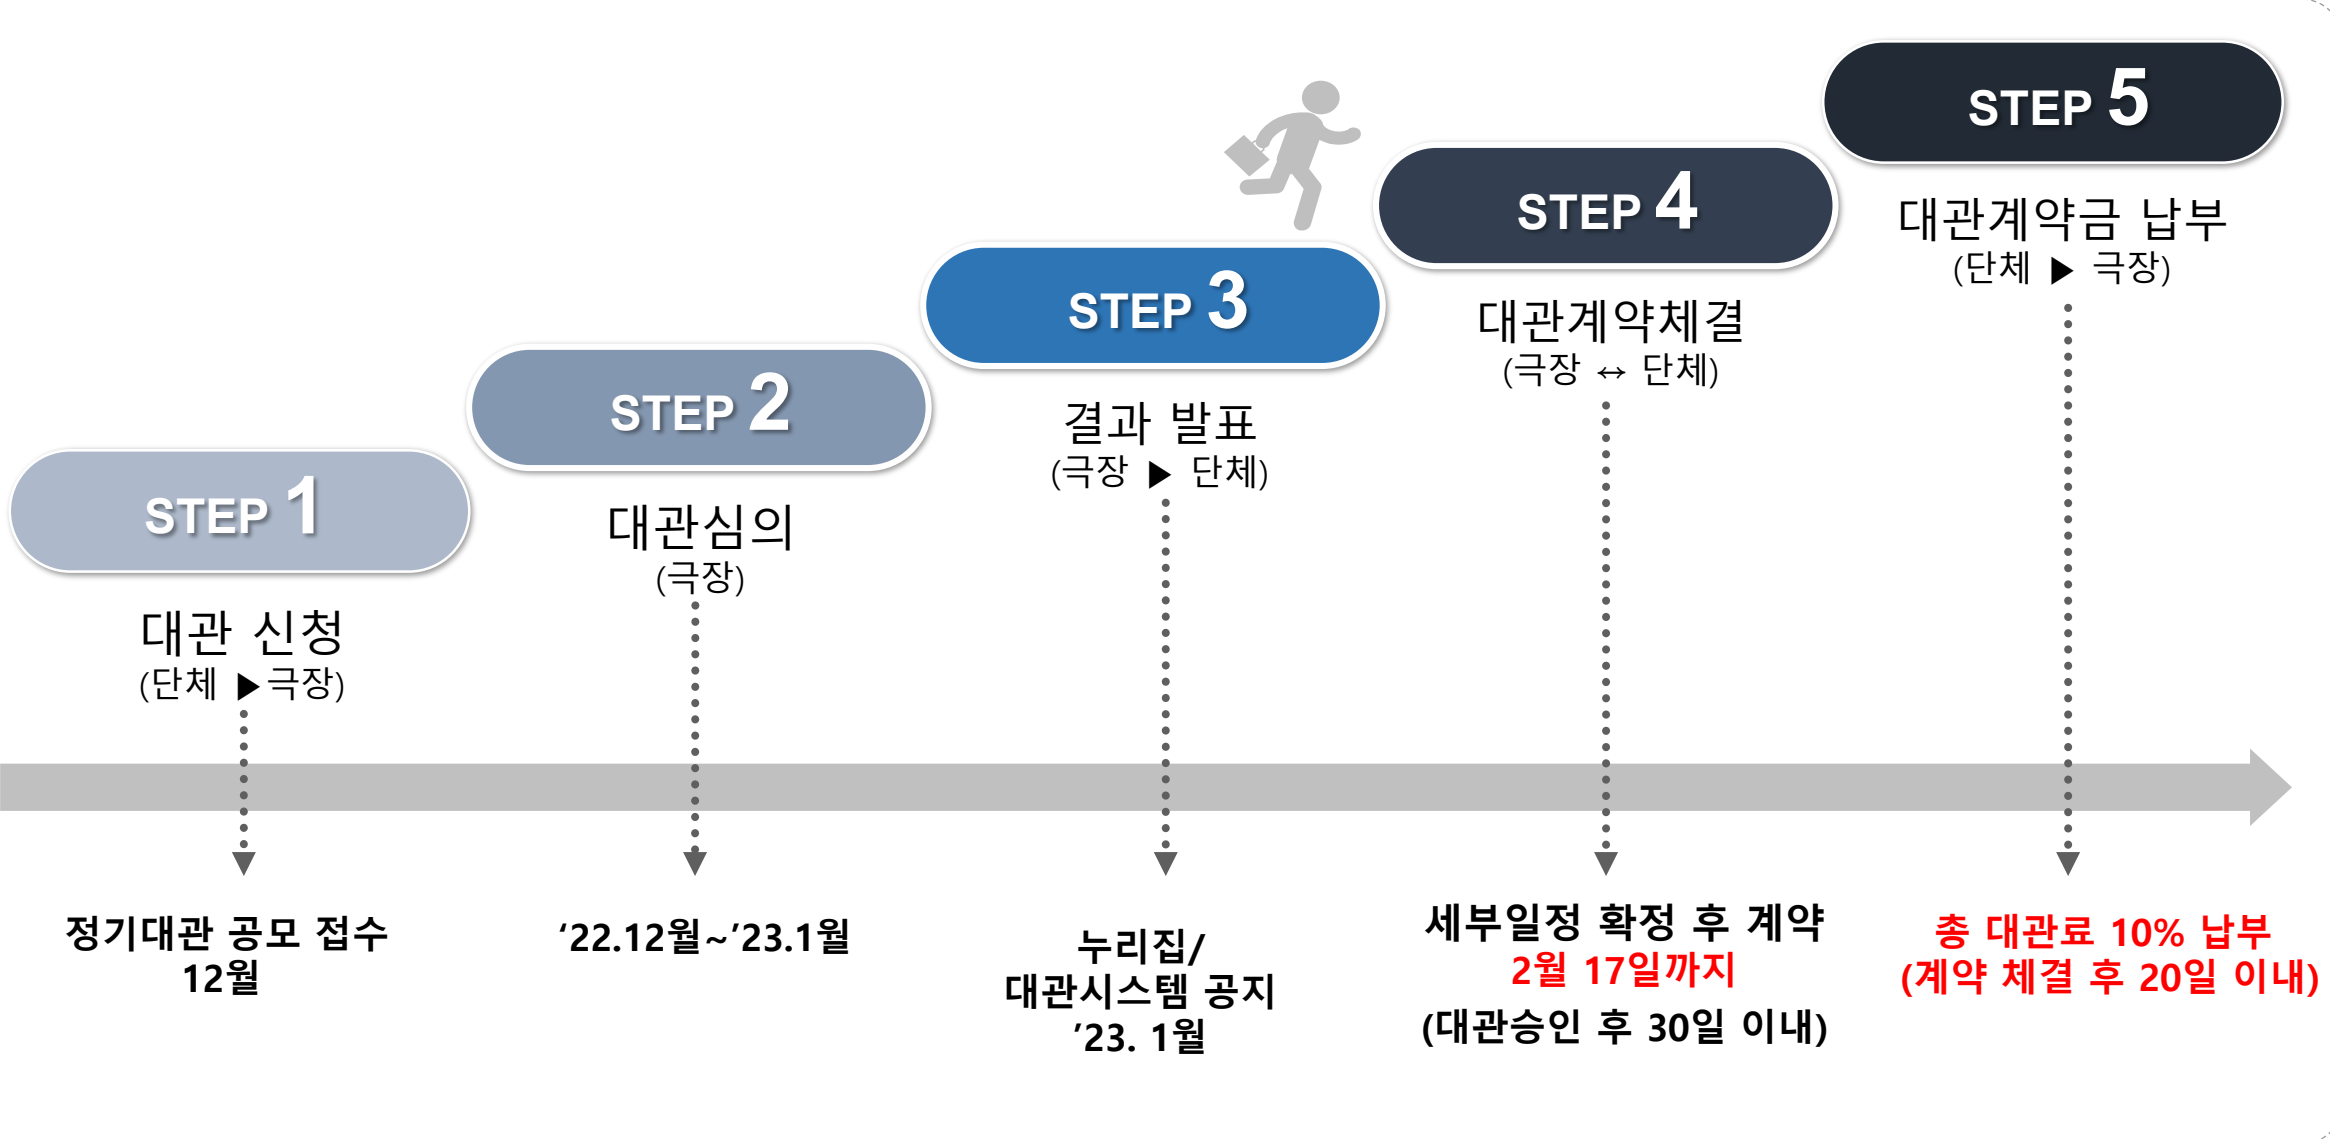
STEP 1
대관 신청
(단체 ▶극장)

STEP 2
대관심의
(극장)

STEP 3
결과 발표
(극장 ▶ 단체)

STEP 4
대관계약체결
(극장 ↔ 단체)

STEP 5
대관계약금 납부
(단체 ▶ 극장)

정기대관 공모 접수
12월

‘22.12월~’23.1월

누리집/
대관시스템 공지
’23. 1월

세부일정 확정 후 계약
2월 17일까지
(대관승인 후 30일 이내)

총 대관료 10% 납부
(계약 체결 후 20일 이내)